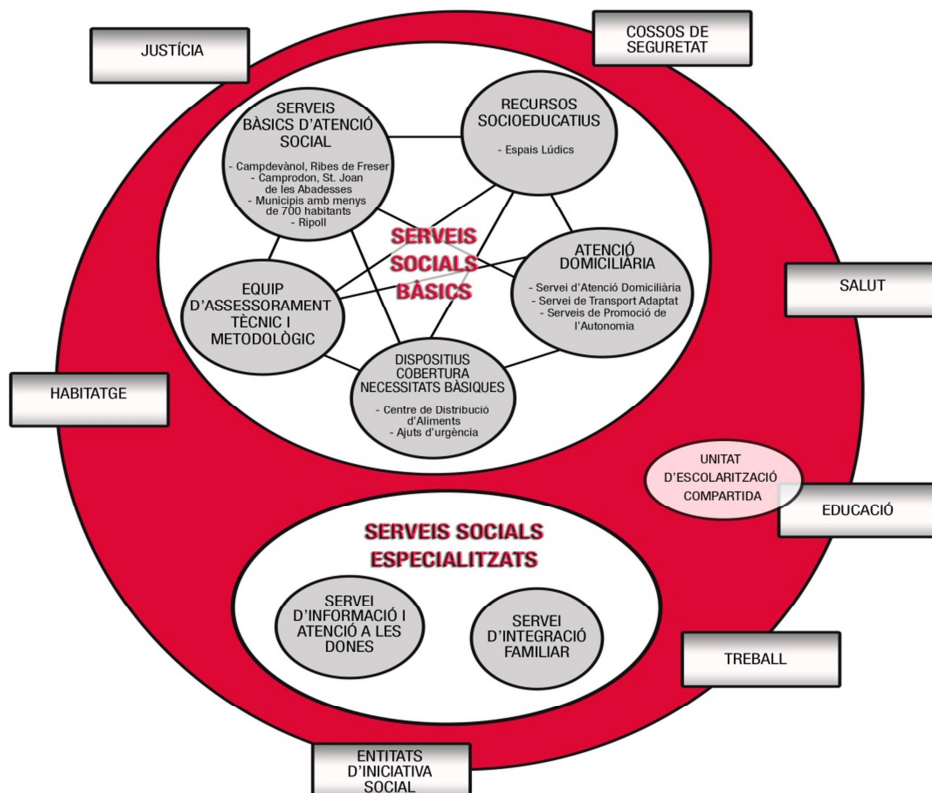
JUSTÍCIA

COSSOS DE SEGURETAT

SERVEIS BÀSICS D'ATENCIÓ SOCIAL

- Campdevànol, Ribes de Freser
- Camprodon, St. Joan de les Abadesses
- Municipis amb menys de 700 habitants
- Ripoll

RECURSOS SOCIOEDUCATIUS

- Espais Lúdics

SERVEIS SOCIALS BÀSICS

ATENCIÓ DOMICILIÀRIA

- Servei d'Atenció Domiciliària
- Servei de Transport Adaptat
- Serveis de Promoció de l'Autonomia

EQUIP D'ASSESSORAMENT TÈCNIC I METODOLÒGIC

SALUT

DISPOSITIUS COBERTURA NECESSITATS BÀSIQUES

- Centre de Distribució d'Aliments
- Ajuts d'urgència

HABITATGE

UNITAT D'ESCOLARITZACIÓ COMPARTIDA

EDUCACIÓ

SERVEIS SOCIALS ESPECIALITZATS

SERVEI D'INFORMACIÓ I ATENCIÓ A LES DONES

SERVEI D'INTEGRACIÓ FAMILIAR

TREBALL

ENTITATS D'INICIATIVA SOCIAL